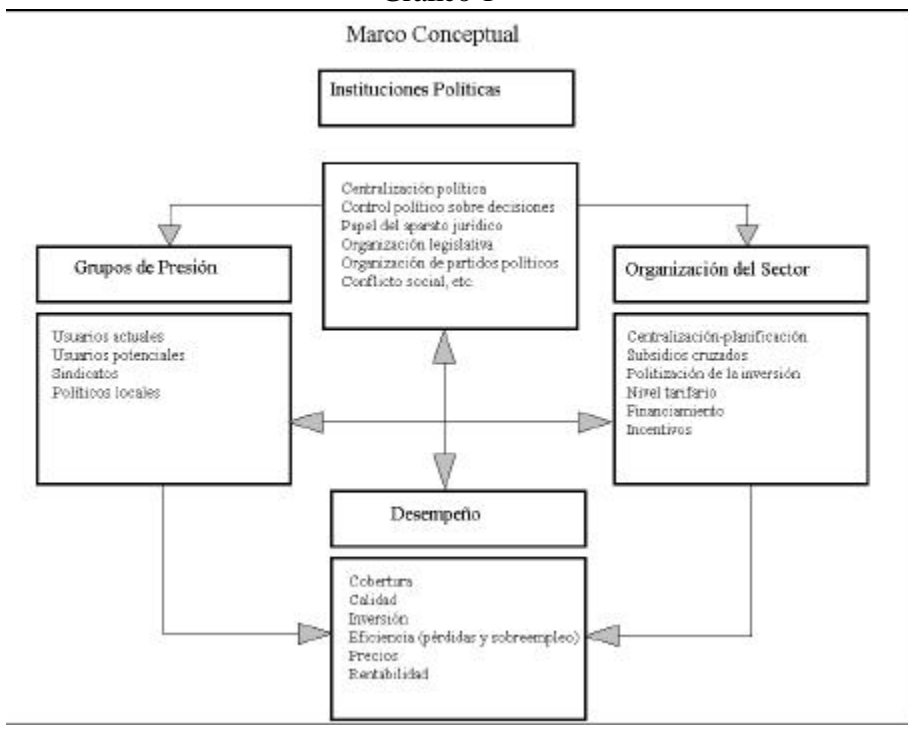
Marco Conceptual

Instituciones Políticas

Centralización política
Control político sobre decisiones
Papel del aparato jurídico
Organización legislativa
Organización de partidos políticos
Conflicto social, etc.

Grupos de Presión

Organización del Sector

Usuarios actuales
Usuarios potenciales
Sindicatos
Políticos locales

Centralización-planificación
Subsidios cruzados
Politización de la inversión
Nivel tarifario
Financiamiento
Incentivos

Desempeño

Cobertura
Calidad
Inversión
Eficiencia (pérdidas y sobreempleo)
Precios
Rentabilidad